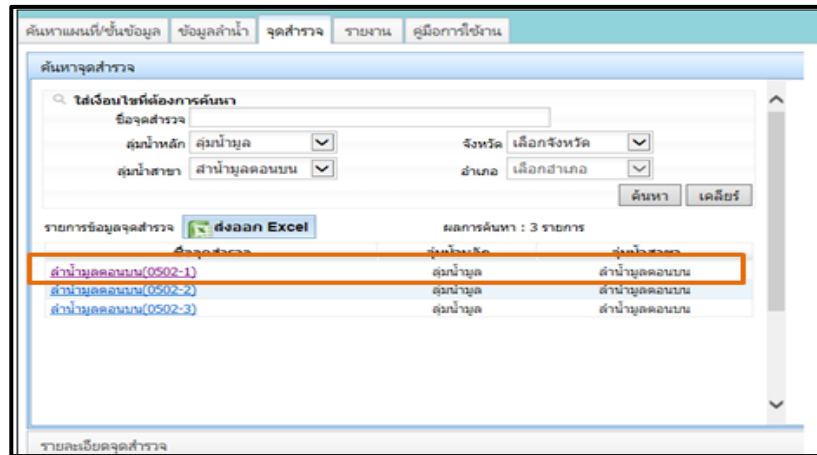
ค้นหาแผนที่/ชั้นข้อมูล | ข้อมูลลำน้ำ | จุดสำรวจ | รายงาน | คู่มือการใช้งาน

ค้นหาจุดสำรวจ

ใส่เงื่อนไขที่ต้องการค้นหา

ชื่อจุดสำรวจ

ลุ่มน้ำหลัก ลุ่มน้ำมูล

จังหวัด เลือกจังหวัด

ลุ่มน้ำสาขา ลำน้ำมูลตอนบน

อำเภอ เลือกอำเภอ

ค้นหา | เคลียร์

รายการข้อมูลจุดสำรวจ ส่งออก Excel

ผลการค้นหา : 3 รายการ

| ชื่อจุดสำรวจ | ลุ่มน้ำหลัก | ลุ่มน้ำสาขา |
|---|---|---|
| ลำน้ำมูลตอนบน(0502-1) | ลุ่มน้ำมูล | ลำน้ำมูลตอนบน |
| ลำน้ำมูลตอนบน(0502-2) | ลุ่มน้ำมูล | ลำน้ำมูลตอนบน |
| ลำน้ำมูลตอนบน(0502-3) | ลุ่มน้ำมูล | ลำน้ำมูลตอนบน |

รายละเอียดจุดสำรวจ